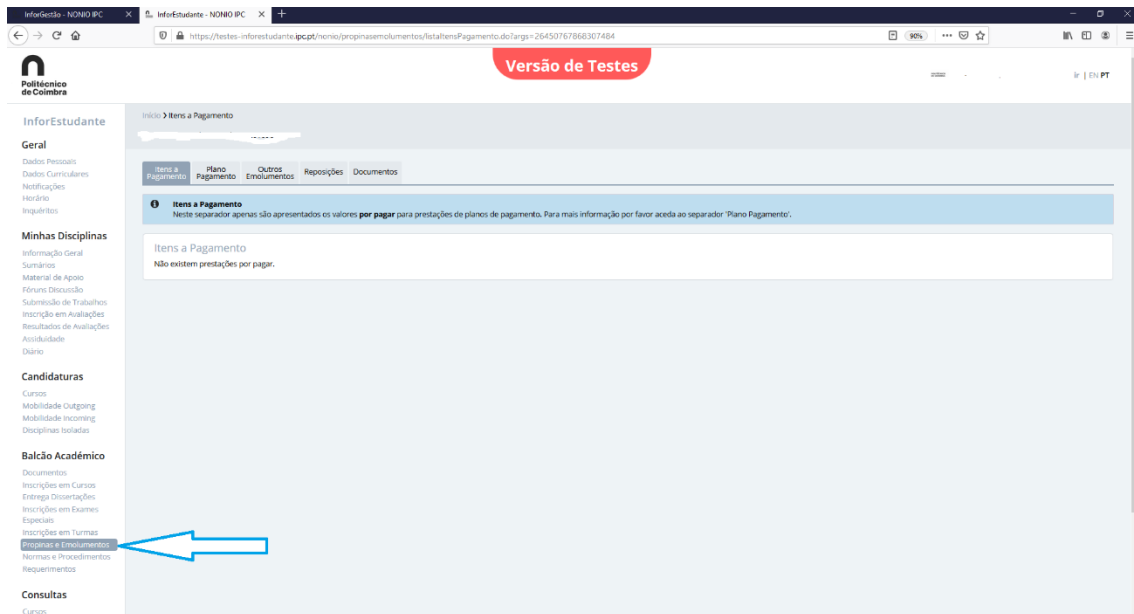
InforGestão - NONIO IPC ×
InforEstudante - NONIO IPC ×
+

https://testes-inforestudante.ipc.pt/nonio/propinasemolumentos/listaItensPagamento.do?args=264507678683074​84
90%

Politécnico de Coimbra

Versão de Testes

Ir | EN PT

InforEstudante

Geral
Dados Pessoais
Dados Curriculares
Notificações
Horário
Inquéritos

Minhas Disciplinas
Informação Geral
Sumários
Material de Apoio
Fóruns Discussão
Submissão de Trabalhos
Inscrição em Avaliações
Resultados de Avaliações
Assiduidade
Diário

Candidaturas
Cursos
Mobilidade Outgoing
Mobilidade Incoming
Disciplinas Isoladas

Balcão Académico
Documentos
Inscrições em Cursos
Entrega Dissertações
Inscrições em Exames Especiais
Inscrições em Turmas
Propinas e Emolumentos
Normas e Procedimentos
Requerimentos

Consultas
Cursos

Início > Itens a Pagamento

Itens a Pagamento | Plano Pagamento | Outros Emolumentos | Reposições | Documentos

Itens a Pagamento
Neste separador apenas são apresentados os valores por pagar para prestações de planos de pagamento. Para mais informação por favor aceda ao separador 'Plano Pagamento'.

Itens a Pagamento
Não existem prestações por pagar.